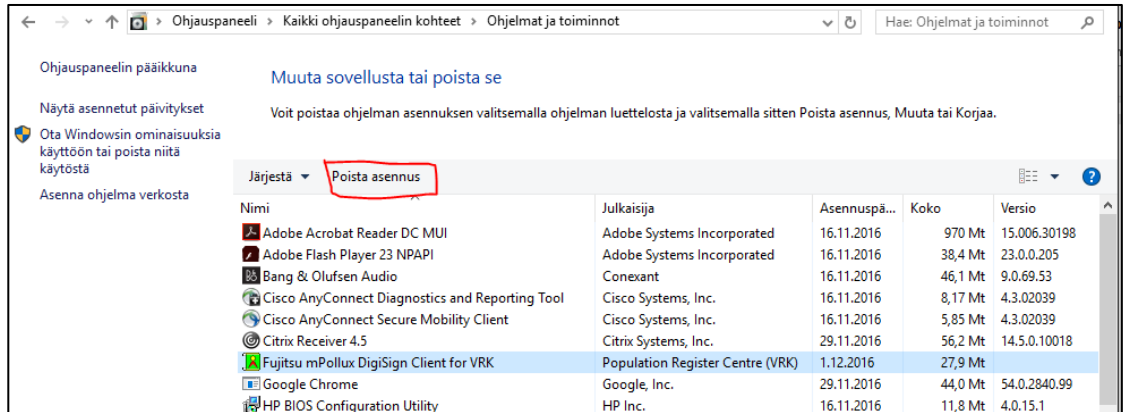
Ohjauspaneeli > Kaikki ohjauspaneelin kohteet > Ohjelmat ja toiminnot

Hae: Ohjelmat ja toiminnot

Ohjauspaneelin pääikkuna

Näytä asennetut päivitykset

Ota Windowsin ominaisuuksia käyttöön tai poista niitä käytöstä

Asenna ohjelma verkosta

Muuta sovellusta tai poista se

Voit poistaa ohjelman asennuksen valitsemalla ohjelman luettelosta ja valitsemalla sitten Poista asennus, Muuta tai Korjaa.

Järjestä ▾ Poista asennus

| Nimi | Julkaisija | Asennuspä... | Koko | Versio |
|---|---|---|---|---|
| Adobe Acrobat Reader DC MUI | Adobe Systems Incorporated | 16.11.2016 | 970 Mt | 15.006.30198 |
| Adobe Flash Player 23 NPAPI | Adobe Systems Incorporated | 16.11.2016 | 38,4 Mt | 23.0.0.205 |
| Bang & Olufsen Audio | Conexant | 16.11.2016 | 46,1 Mt | 9.0.69.53 |
| Cisco AnyConnect Diagnostics and Reporting Tool | Cisco Systems, Inc. | 16.11.2016 | 8,17 Mt | 4.3.02039 |
| Cisco AnyConnect Secure Mobility Client | Cisco Systems, Inc. | 16.11.2016 | 5,85 Mt | 4.3.02039 |
| Citrix Receiver 4.5 | Citrix Systems, Inc. | 29.11.2016 | 56,2 Mt | 14.5.0.10018 |
| Fujitsu mPollux DigiSign Client for VRK | Population Register Centre (VRK) | 1.12.2016 | 27,9 Mt | |
| Google Chrome | Google, Inc. | 29.11.2016 | 44,0 Mt | 54.0.2840.99 |
| HP BIOS Configuration Utility | HP Inc. | 16.11.2016 | 11,8 Mt | 4.0.15.1 |